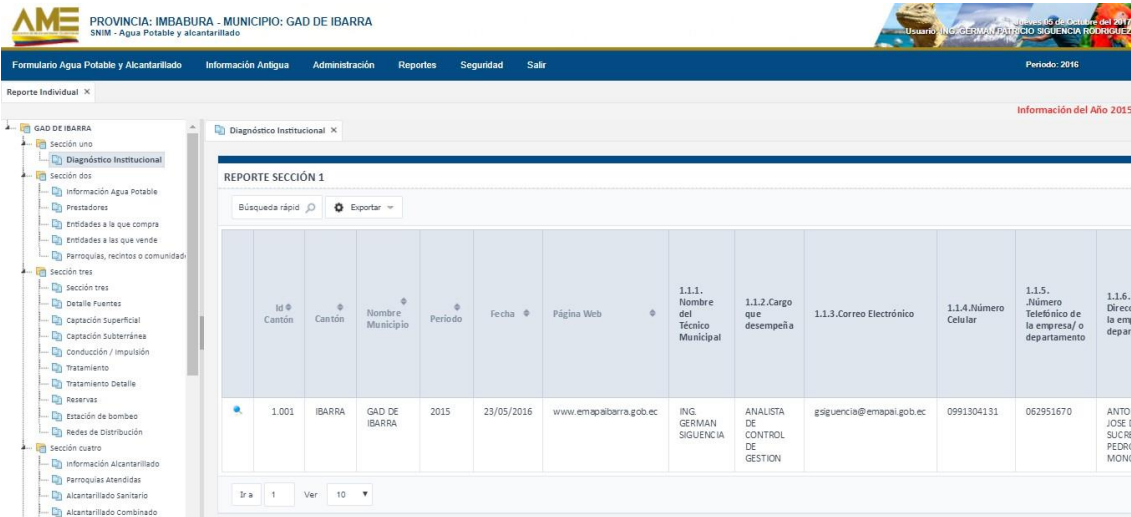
AME

PROVINCIA: IMBABURA - MUNICIPIO: GAD DE IBARRA
SNIM - Agua Potable y alcantarillado

Jueves 05 de Octubre del 2017
Usuario: ING. GERMAN PATRICIO SIGUENCIA RODRIGUEZ

Formulario Agua Potable y Alcantarillado Información Antigua Administración Reportes Seguridad Salir

Periodo: 2016

Reporte Individual ×

Información del Año 2015

GAD DE IBARRA
Sección uno
Diagnóstico Institucional
Sección dos
Información Agua Potable
Prestadores
Entidades a la que compra
Entidades a las que vende
Parroquias, recintos o comunidad
Sección tres
Sección tres
Detalle Fuentes
Captación Superficial
Captación Subterránea
Conducción / Impulsión
Tratamiento
Tratamiento Detalle
Reservas
Estación de bombeo
Redes de Distribución
Sección cuatro
Información Alcantarillado
Parroquias Atendidas
Alcantarillado Sanitario
Alcantarillado Combinado

Diagnóstico Institucional ×

REPORTE SECCIÓN 1

Búsqueda rápid Exportar

| | Id Cantón | Cantón | Nombre Municipio | Periodo | Fecha | Página Web | 1.1.1. Nombre del Técnico Municipal | 1.1.2.Cargo que desempeña | 1.1.3.Correo Electrónico | 1.1.4.Número Celular | 1.1.5. .Número Telefónico de la empresa/ o departamento | 1.1.6. Direcc la emp depar |
|---|---|---|---|---|---|---|---|---|---|---|---|---|
| | 1.001 | IBARRA | GAD DE IBARRA | 2015 | 23/05/2016 | www.emapaibarra.gob.ec | ING. GERMAN SIGUENCIA | ANALISTA DE CONTROL DE GESTION | gsiguencia@emapai.gob.ec | 0991304131 | 062951670 | ANTO JOSE SUCRE PEDRO MONC |

Ir a 1 Ver 10